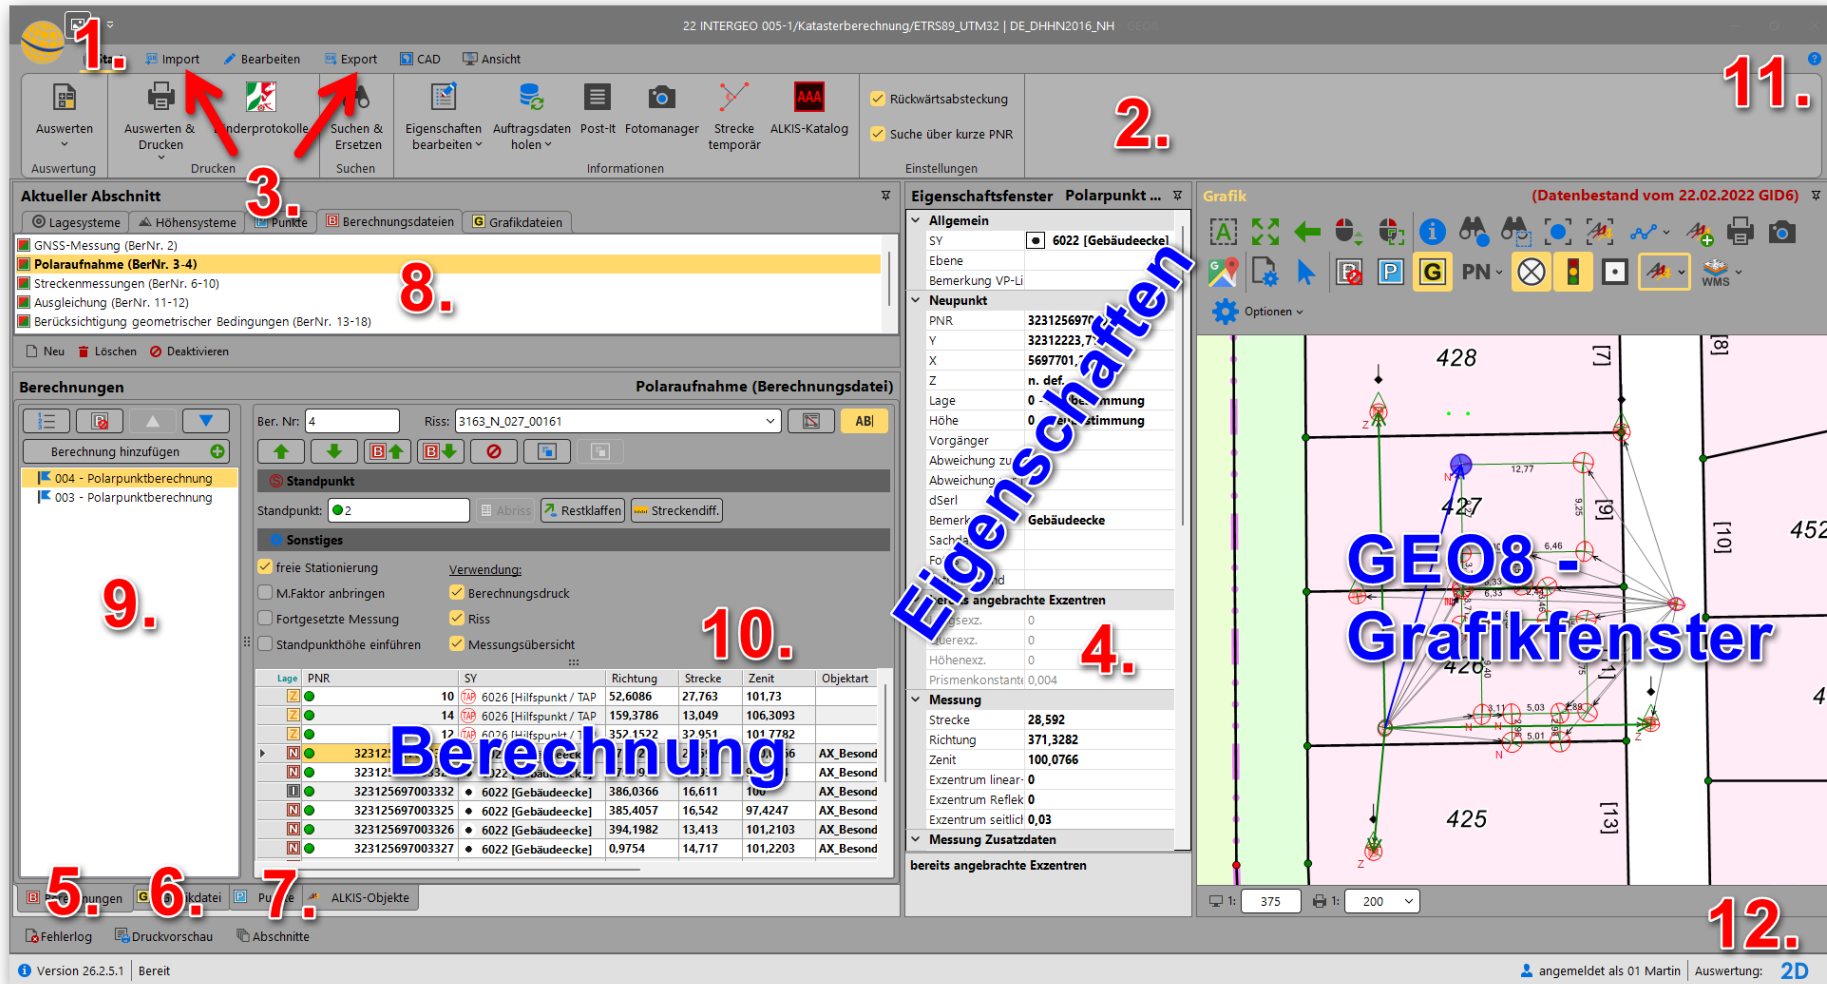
22 INTERGEO 005-1/Katasterberechnung/ETRS89_UTM32 | DE_DHHN2016_NH

1.
Import
Bearbeiten
Export
CAD
Ansicht

11.

Auswerten
Auswertung
Auswerten & Drucken
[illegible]nderprotokolle
Drucken
Suchen & Ersetzen
Suchen
Eigenschaften bearbeiten
Auftragsdaten holen
Post-It
Fotomanager
Strecke temporär
ALKIS-Katalog
Informationen
Rückwärtsabsteckung
Suche über kurze PNR
Einstellungen

2.
3.

Aktueller Abschnitt
Lagesysteme
Höhensysteme
Punkte
Berechnungsdateien
Grafikdateien

GNSS-Messung (BerNr. 2)
Polaraufnahme (BerNr. 3-4)
Streckenmessungen (BerNr. 6-10)
Ausgleichung (BerNr. 11-12)
Berücksichtigung geometrischer Bedingungen (BerNr. 13-18)

8.

Neu
Löschen
Deaktivieren

Berechnungen
Polaraufnahme (Berechnungsdatei)

Berechnung hinzufügen
004 - Polarpunktberechnung
003 - Polarpunktberechnung

9.

Ber. Nr: 4
Riss: 3163_N_027_00161
AB|

Standpunkt
Standpunkt: 2
Abriss
Restklaffen
Streckendiff.

Sonstiges
freie Stationierung
M.Faktor anbringen
Fortgesetzte Messung
Standpunkthöhe einführen
Verwendung:
Berechnungsdruck
Riss
Messungsübersicht

10.

| Lage | PNR | SY | Richtung | Strecke | Zenit | Objektart |
|---|---|---|---|---|---|---|
| Z | 10 | 6026 [Hilfspunkt / TAP | 52,6086 | 27,763 | 101,73 | |
| Z | 14 | 6026 [Hilfspunkt / TAP | 159,3786 | 13,049 | 106,3093 | |
| Z | 12 | 6026 [Hilfspunkt / T | 352,1522 | 32,951 | 101,7782 | |
| N | 32312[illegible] | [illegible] | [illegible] | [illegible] | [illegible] | AX_Besond |
| N | 32312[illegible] | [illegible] | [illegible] | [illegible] | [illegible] | AX_Besond |
| N | 323125697003332 | 6022 [Gebäudeecke] | 386,0366 | 16,611 | 100 | AX_Besond |
| N | 323125697003325 | 6022 [Gebäudeecke] | 385,4057 | 16,542 | 97,4247 | AX_Besond |
| N | 323125697003326 | 6022 [Gebäudeecke] | 394,1982 | 13,413 | 101,2103 | AX_Besond |
| N | 323125697003327 | 6022 [Gebäudeecke] | 0,9754 | 14,717 | 101,2203 | AX_Besond |

Berechnung

5. 6. 7.
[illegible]ungen
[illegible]kdatei
Pu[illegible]
ALKIS-Objekte

Fehlerlog
Druckvorschau
Abschnitte

Eigenschaftsfenster Polarpunkt ...
Allgemein
SY 6022 [Gebäudeecke]
Ebene
Bemerkung VP-Li
Neupunkt
PNR 3231256970
Y 32312223,7
X 5697701,
Z n. def.
Lage 0 - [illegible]mmung
Höhe 0 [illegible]stimmung
Vorgänger
Abweichung zu
Abweichung
dSerl
Bemerk Gebäudeecke
Sachda
Fo
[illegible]s angebrachte Exzentren
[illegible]gsexz. 0
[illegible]uerexz. 0
Höhenexz. 0
Prismenkonstante 0,004
Messung
Strecke 28,592
Richtung 371,3282
Zenit 100,0766
Exzentrum linear 0
Exzentrum Reflek 0
Exzentrum seitlic 0,03
Messung Zusatzdaten
bereits angebrachte Exzentren

Eigenschaften

4.

Grafik
(Datenbestand vom 22.02.2022 GID6)
PN
WMS
Optionen

428
[7]
[8]
427
[9]
[10]
452
426
425
[13]
12,77
6,46
6,33
5,03
5,01
3,11
N
Z

GEO8 - Grafikfenster

1: 375
1: 200

12.

Version 26.2.5.1
Bereit
angemeldet als 01 Martin
Auswertung: 2D